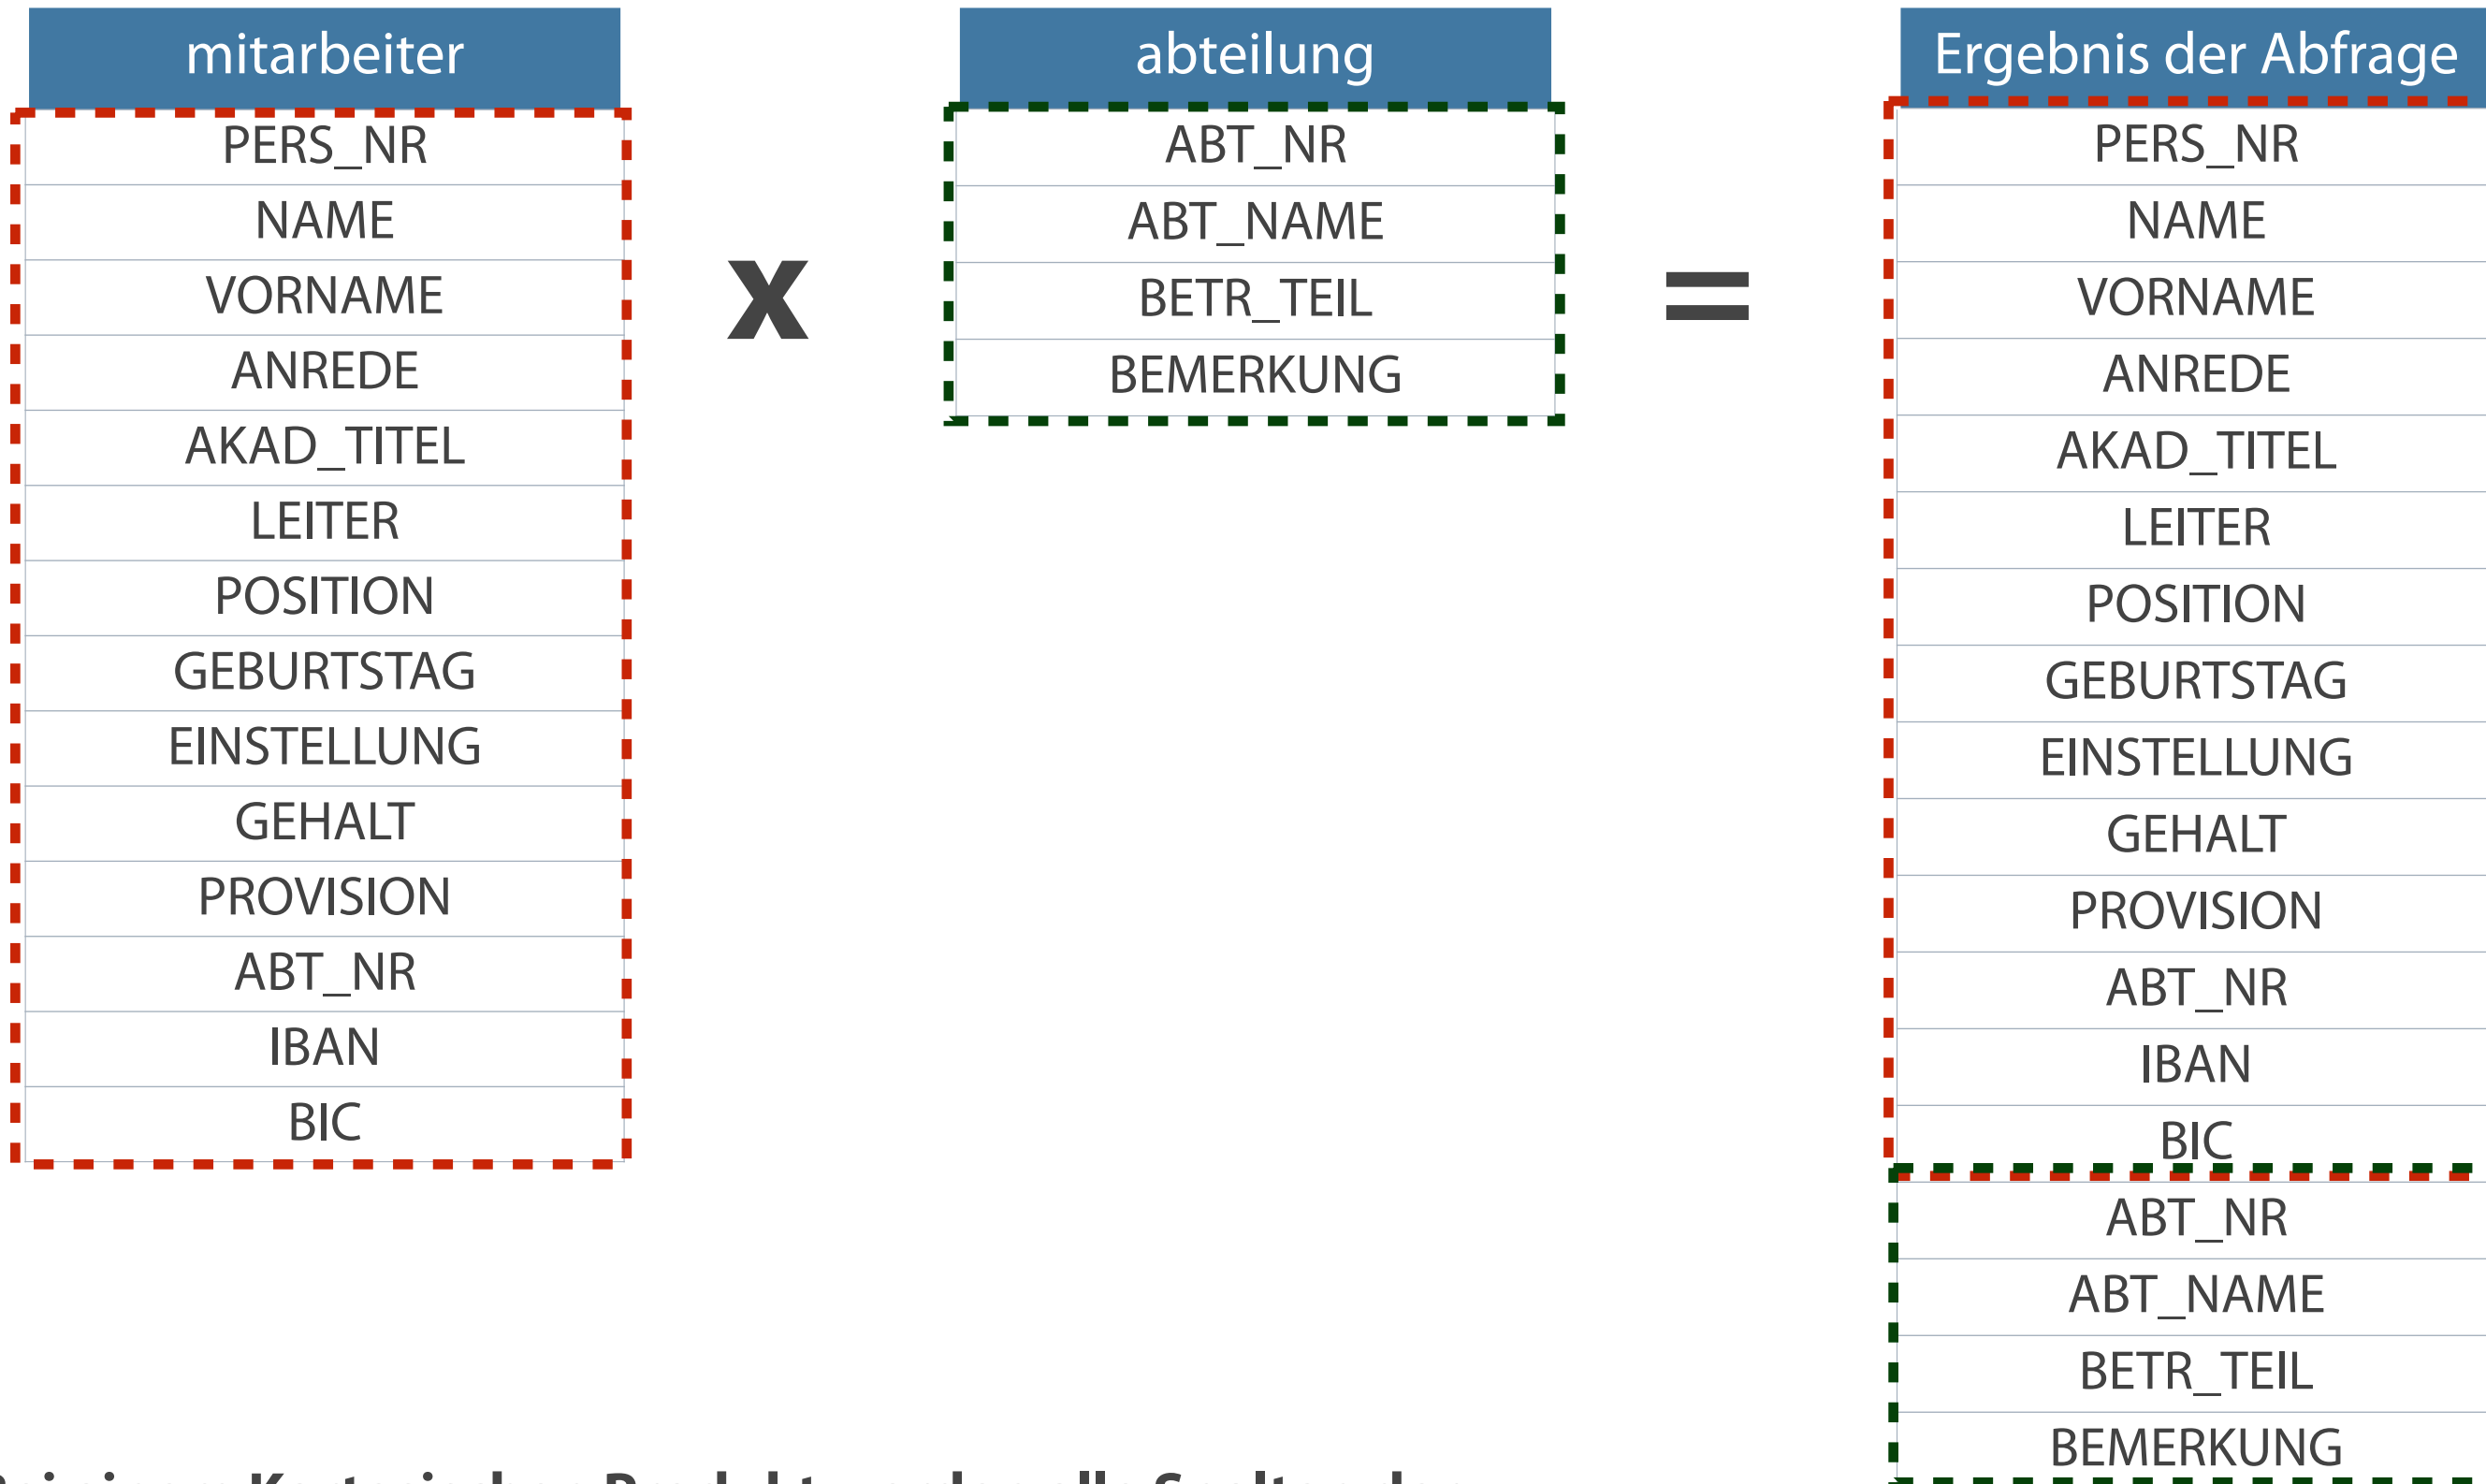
| mitarbeiter |
|---|
| PERS_NR |
| NAME |
| VORNAME |
| ANREDE |
| AKAD_TITEL |
| LEITER |
| POSITION |
| GEBURTSTAG |
| EINSTELLUNG |
| GEHALT |
| PROVISION |
| ABT_NR |
| IBAN |
| BIC |

x

| abteilung |
|---|
| ABT_NR |
| ABT_NAME |
| BETR_TEIL |
| BEMERKUNG |

=

| Ergebnis der Abfrage |
|---|
| PERS_NR |
| NAME |
| VORNAME |
| ANREDE |
| AKAD_TITEL |
| LEITER |
| POSITION |
| GEBURTSTAG |
| EINSTELLUNG |
| GEHALT |
| PROVISION |
| ABT_NR |
| IBAN |
| BIC |
| ABT_NR |
| ABT_NAME |
| BETR_TEIL |
| BEMERKUNG |

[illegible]